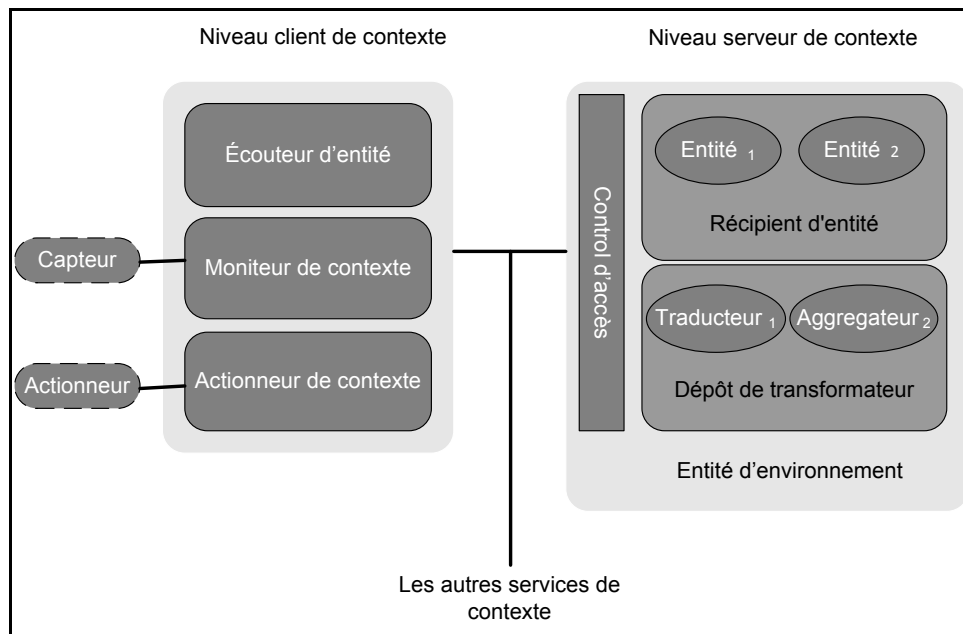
Niveau client de contexte

Niveau serveur de contexte

Écouteur d’entité

Capteur

Moniteur de contexte

Actionneur

Actionneur de contexte

Control d'accès

Entité $_1$

Entité $_2$

Récipient d'entité

Traducteur $_1$

Aggregateur $_2$

Dépôt de transformateur

Entité d’environnement

Les autres services de contexte